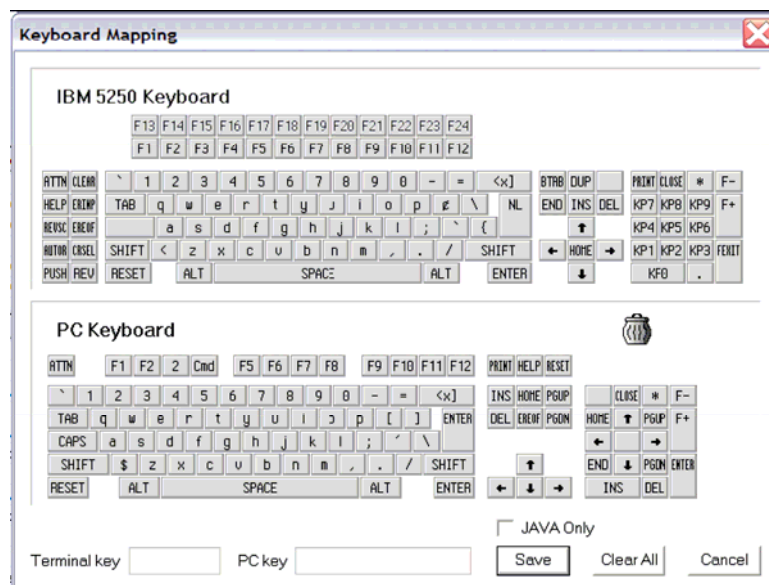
Keyboard Mapping

IBM 5250 Keyboard

F13 F14 F15 F16 F17 F18 F19 F20 F21 F22 F23 F24
F1 F2 F3 F4 F5 F6 F7 F8 F9 F10 F11 F12

ATTN CLEAR ` 1 2 3 4 5 6 7 8 9 0 - = <x] BTAB DUP PRINT CLOSE * F-
HELP ERINP TAB q w e r t y u i o p ¢ \ NL END INS DEL KP7 KP8 KP9 F+
REVSC EREOF a s d f g h j k l ; ` { ↑ KP4 KP5 KP6
AUTOR CRSEL SHIFT < z x c v b n m , . / SHIFT ← HOME → KP1 KP2 KP3 FEXIT
PUSH REV RESET ALT SPACE ALT ENTER ↓ KP0 .

PC Keyboard

ATTN F1 F2 2 Cmd F5 F6 F7 F8 F9 F10 F11 F12 PRINT HELP RESET
` 1 2 3 4 5 6 7 8 9 0 - = <x] INS HOME PGUP CLOSE * F-
TAB q w e r t y u i o p [ ] ENTER DEL EREOF PGDN HOME ↑ PGUP F+
CAPS a s d f g h j k l ; ' \ ← →
SHIFT $ z x c v b n m , . / SHIFT ↑ END ↓ PGDN ENTER
RESET ALT SPACE ALT ENTER ← ↓ → INS DEL

JAVA Only

Terminal key PC key Save Clear All Cancel